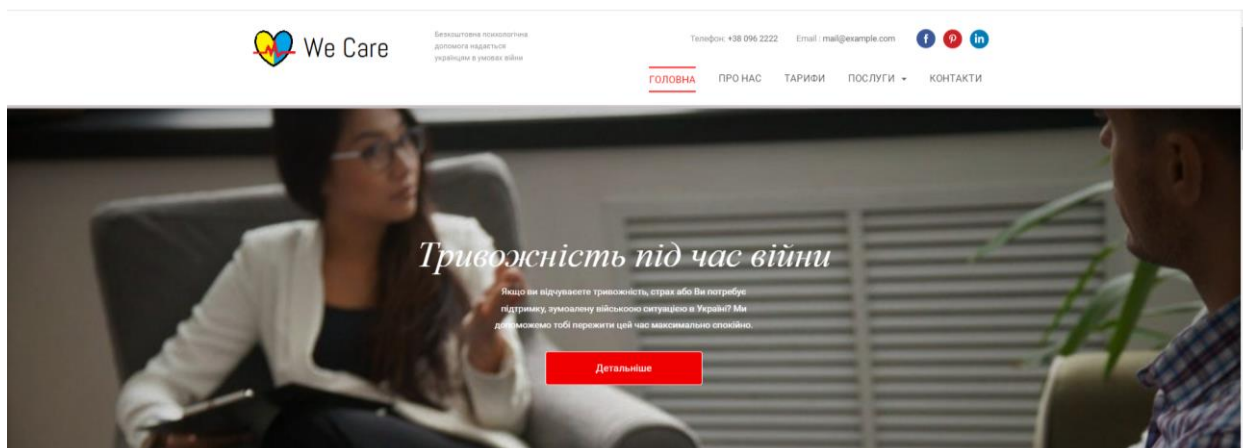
We Care

Безкоштовна психологічна допомога надається українцям в умовах війни

Телефон: +38 096 2222 Email : mail@example.com

ГОЛОВНА ПРО НАС ТАРИФИ ПОСЛУГИ КОНТАКТИ

Тривожність під час війни

Якщо ви відчуваєте тривожність, страх або Ви потребує підтримку, зумовлену військовою ситуацією в Україні? Ми допоможемо тобі пережити цей час максимально спокійно.

Детальніше